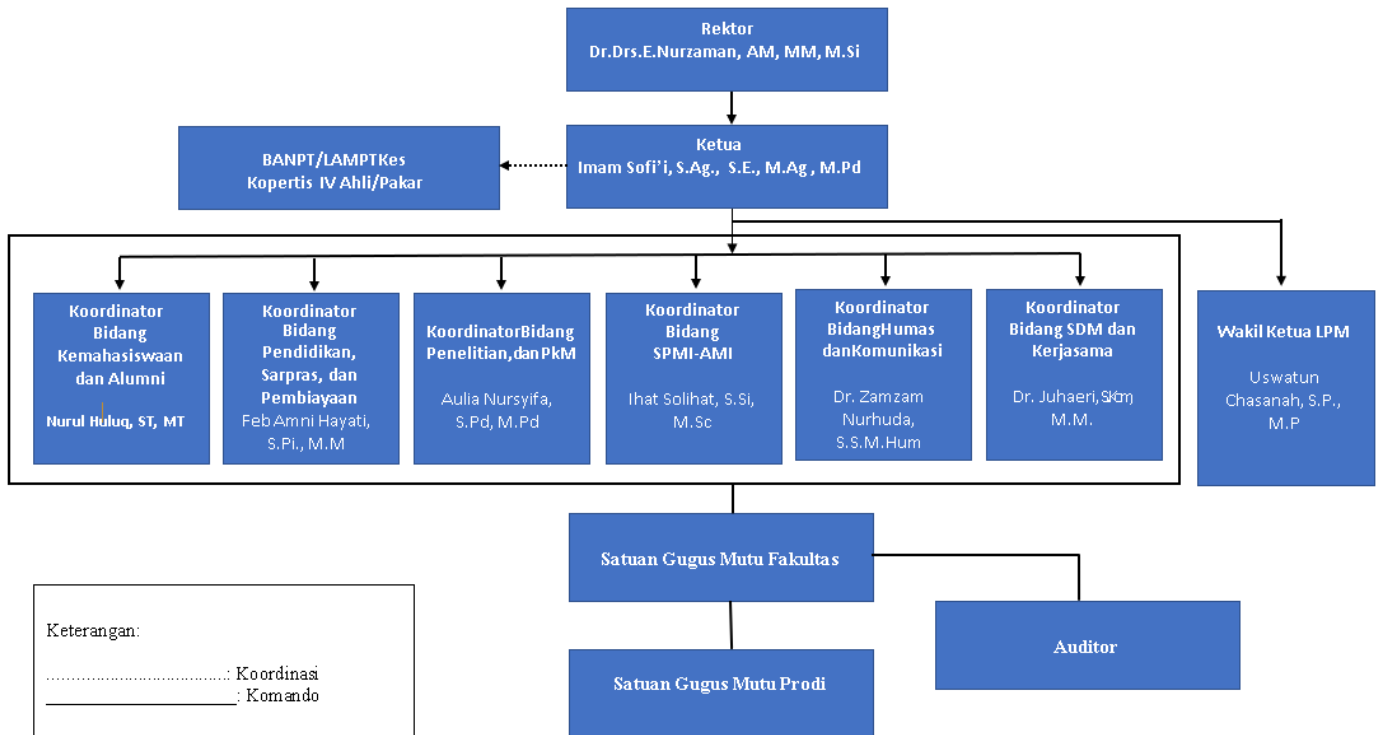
Rektor
Dr.Drs.E.Nurzaman, AM, MM, M.Si

BANPT/LAMPTKes
Kopertis IV Ahli/Pakar

Ketua
Imam Sofi'i, S.Ag., S.E., M.Ag , M.Pd

Koordinator Bidang Kemahasiswaan dan Alumni
Nurul Huluq, ST, MT

Koordinator Bidang Pendidikan, Sarpras, dan Pembiayaan
Feb Amni Hayati, S.Pi., M.M

KoordinatorBidang Penelitian,danPkM
Aulia Nursyifa, S.Pd, M.Pd

Koordinator Bidang SPMI-AMI
Ihat Solihat, S.Si, M.Sc

Koordinator BidangHumas danKomunikasi
Dr. Zamzam Nurhuda, S.S.M.Hum

Koordinator Bidang SDM dan Kerjasama
Dr. Juhaeri,SKm, M.M.

Wakil Ketua LPM
Uswatun Chasanah, S.P., M.P

Satuan Gugus Mutu Fakultas

Auditor

Satuan Gugus Mutu Prodi

Keterangan:
......................................: Koordinasi
______________________: Komando